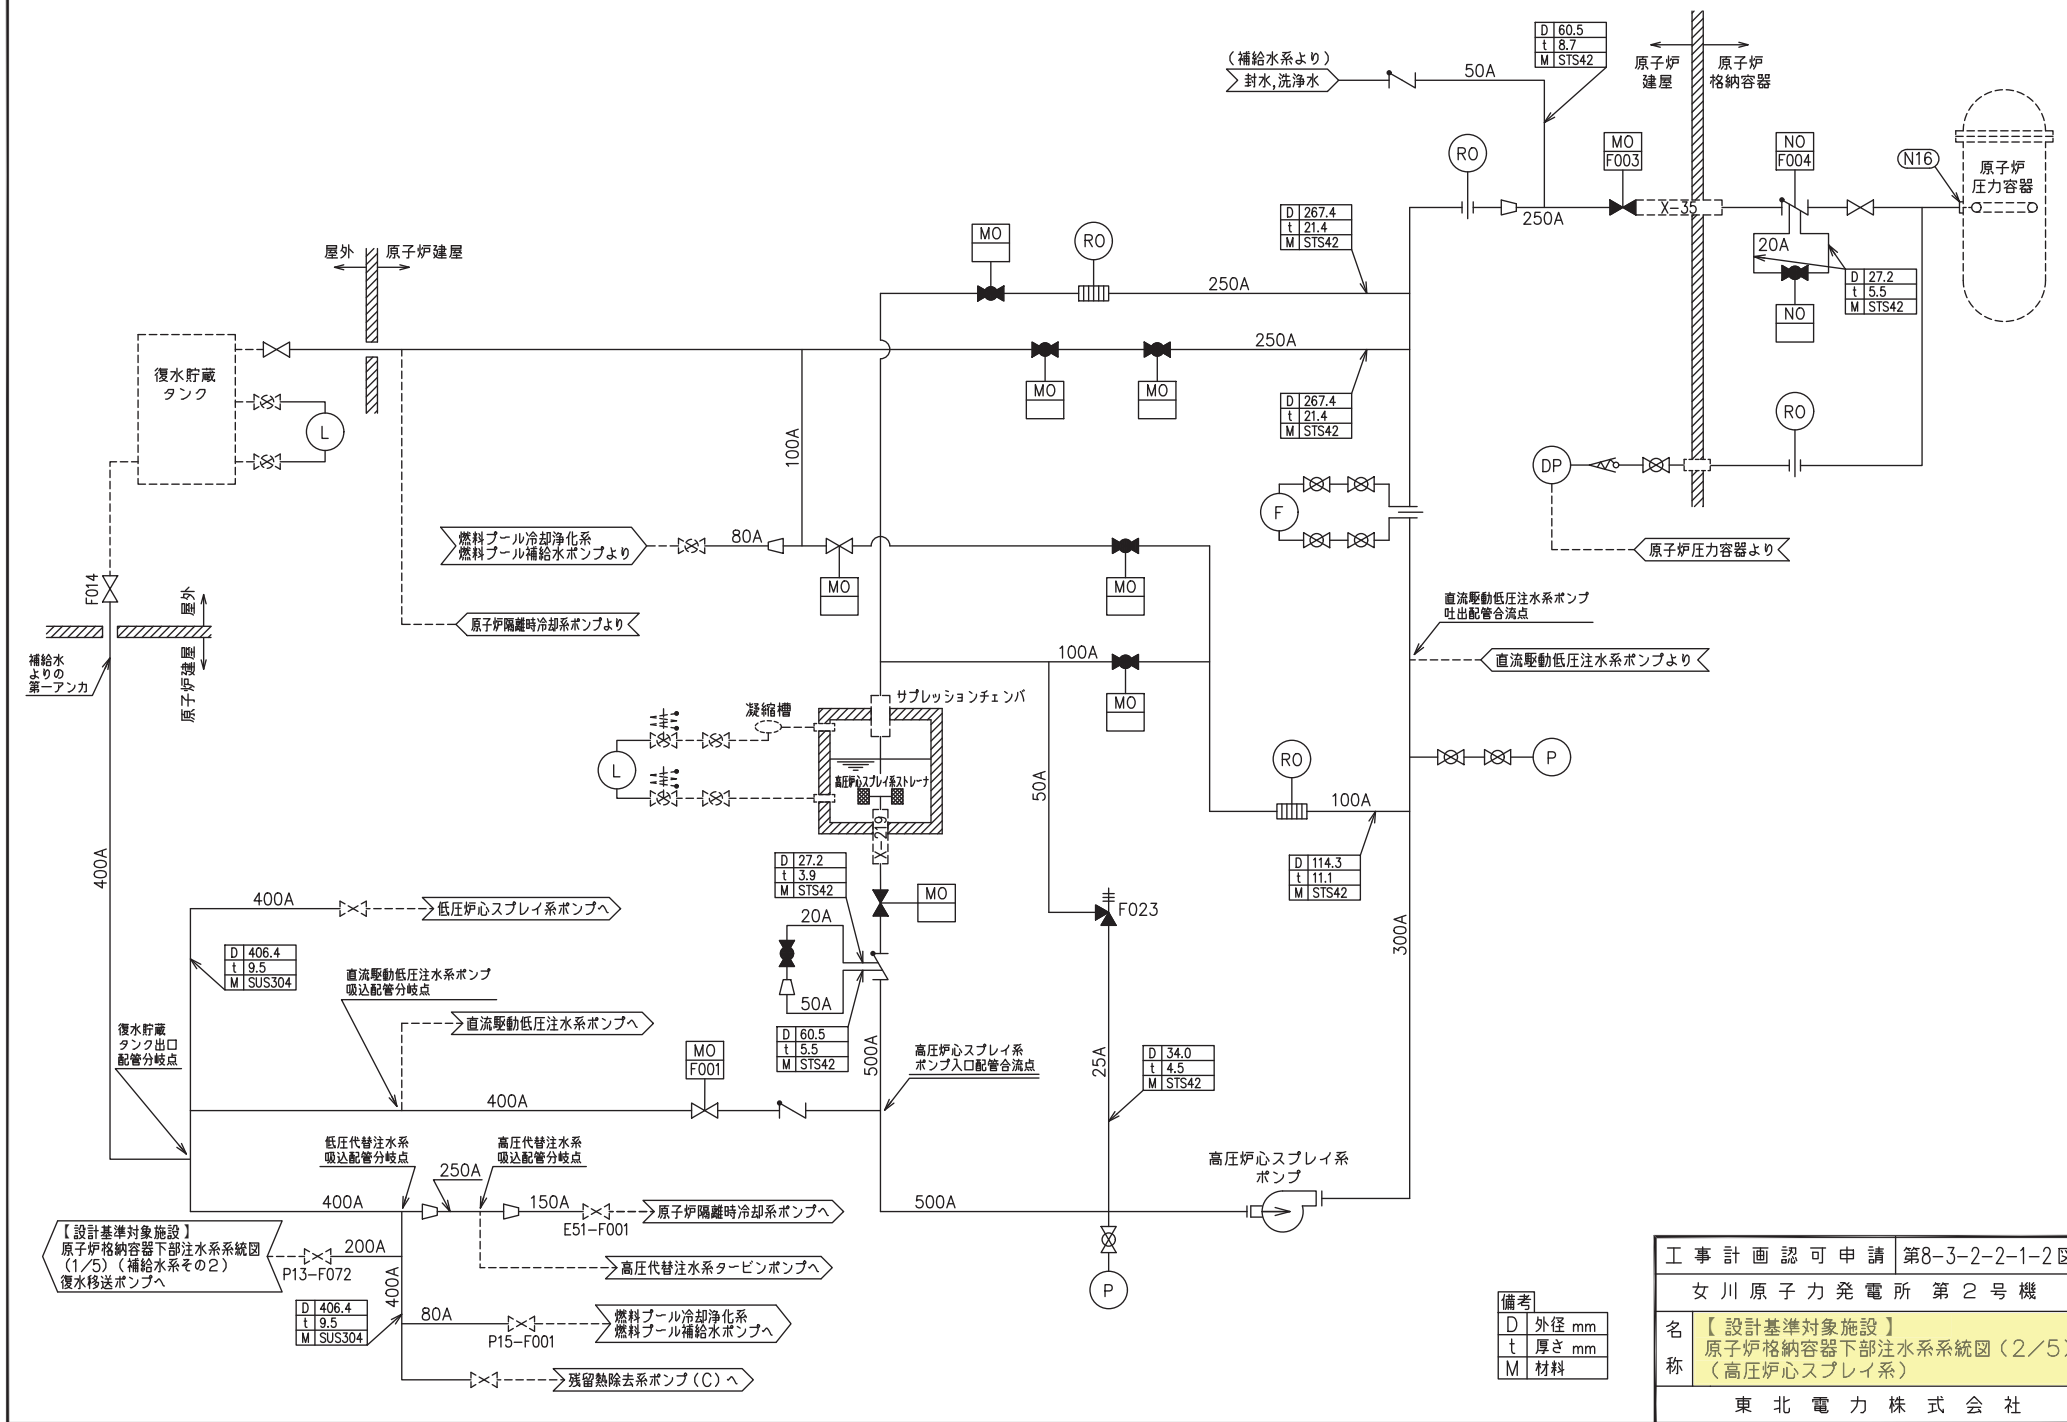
(補給水系より)
封水,洗浄水

50A

| D | 60.5 |
|---|---|
| t | 8.7 |
| M | STS42 |

原子炉建屋
原子炉格納容器

RO
MO F003
NO F004
N16
原子炉圧力容器

250A
X-35

| D | 267.4 |
|---|---|
| t | 21.4 |
| M | STS42 |

20A

| D | 27.2 |
|---|---|
| t | 5.5 |
| M | STS42 |

NO

屋外　原子炉建屋

MO
RO
250A
250A
MO
MO

| D | 267.4 |
|---|---|
| t | 21.4 |
| M | STS42 |

RO

復水貯蔵タンク
L

100A

DP
F

燃料プール冷却浄化系
燃料プール補給水ポンプより

80A
MO
MO

原子炉圧力容器より

F014
屋外
原子炉建屋

原子炉隔離時冷却系ポンプより

補給水よりの第一アンカ

直流駆動低圧注水系ポンプ吐出配管合流点
直流駆動低圧注水系ポンプより

100A
MO

サプレッションチェンバ
凝縮槽
L
高圧炉心スプレイ系ストレーナ
X-219

P
RO
50A
100A

| D | 114.3 |
|---|---|
| t | 11.1 |
| M | STS42 |

| D | 27.2 |
|---|---|
| t | 3.9 |
| M | STS42 |

MO
20A
F023

400A
400A
低圧炉心スプレイ系ポンプへ

| D | 406.4 |
|---|---|
| t | 9.5 |
| M | SUS304 |

直流駆動低圧注水系ポンプ吸込配管分岐点
直流駆動低圧注水系ポンプへ

50A

| D | 60.5 |
|---|---|
| t | 5.5 |
| M | STS42 |

300A

復水貯蔵タンク出口配管分岐点

MO F001
400A
500A
高圧炉心スプレイ系ポンプ入口配管合流点
25A

| D | 34.0 |
|---|---|
| t | 4.5 |
| M | STS42 |

低圧代替注水系吸込配管分岐点
高圧代替注水系吸込配管分岐点
高圧炉心スプレイ系ポンプ

400A
250A
150A
E51-F001
原子炉隔離時冷却系ポンプへ
500A

【設計基準対象施設】
原子炉格納容器下部注水系系統図(1/5)(補給水系その2)
復水移送ポンプへ

200A
P13-F072
高圧代替注水系タービンポンプへ
400A

| D | 406.4 |
|---|---|
| t | 9.5 |
| M | SUS304 |

80A
P15-F001
燃料プール冷却浄化系
燃料プール補給水ポンプへ
残留熱除去系ポンプ(C)へ

P

| 備考 | |
|---|---|
| D | 外径 mm |
| t | 厚さ mm |
| M | 材料 |

| 工事計画認可申請 | 第8-3-2-2-1-2図 |
|---|---|
| 女川原子力発電所 第2号機 | |
| 名称 | 【設計基準対象施設】原子炉格納容器下部注水系系統図(2/5)(高圧炉心スプレイ系) |
| 東北電力株式会社 | |